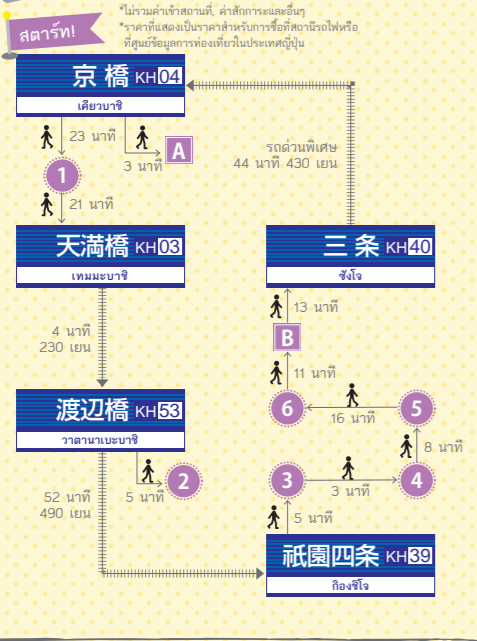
สตาร์ท!

*ไม่รวมค่าเข้าสถานที่, ค่าสักการะและอื่นๆ
*ราคาที่แสดงเป็นราคาสำหรับการซื้อที่สถานีรถไฟหรือที่ศูนย์ข้อมูลการท่องเที่ยวในประเทศญี่ปุ่น

京橋 KH 04
เคียวบาชิ

23 นาที
3 นาที
A

1
21 นาที

รถด่วนพิเศษ
44 นาที 430 เยน

天満橋 KH 03
เทมมะบาชิ

三条 KH 40
ซังโจ

13 นาที
B
4 นาที
230 เยน

11 นาที

6
16 นาที
5
8 นาที

渡辺橋 KH 53
วาตานาเบะบาชิ

5 นาที
2

3
3 นาที
4

52 นาที
490 เยน

5 นาที

祇園四条 KH 39
กิองชิโจ